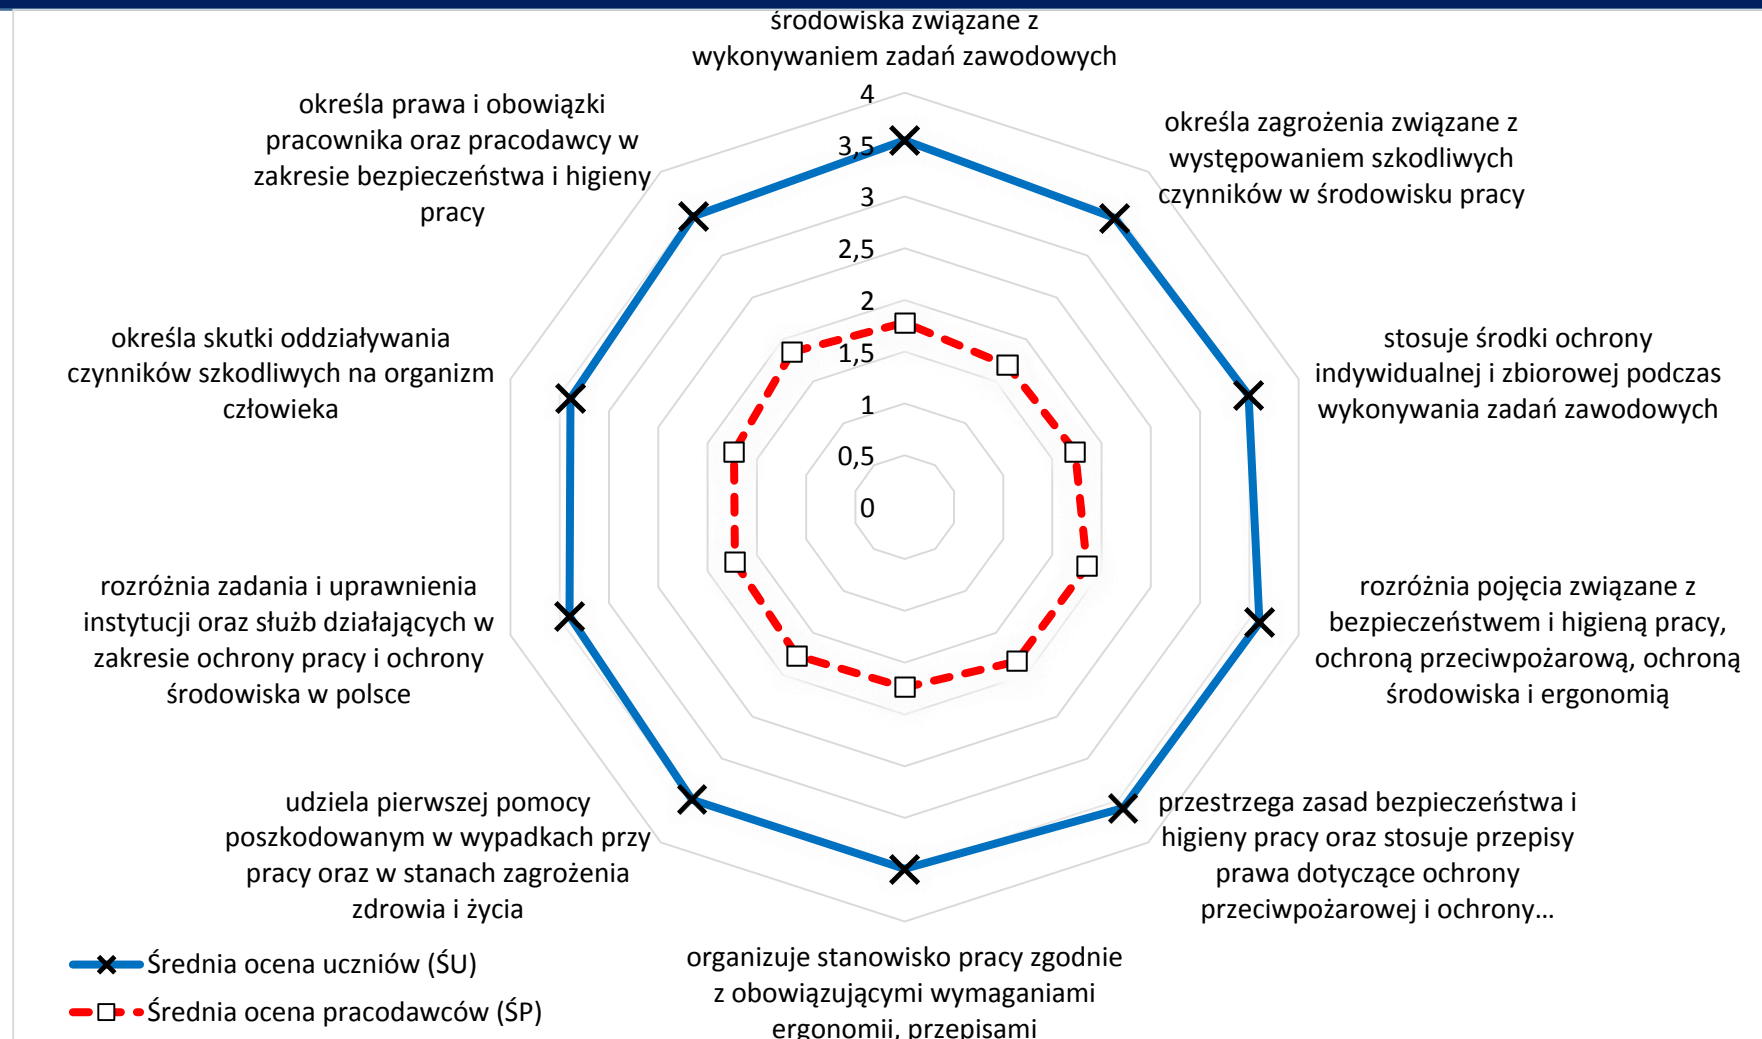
środowiska związane z wykonywaniem zadań zawodowych

4
3,5
3
2,5
2
1,5
1
0,5
0

określa zagrożenia związane z występowaniem szkodliwych czynników w środowisku pracy

stosuje środki ochrony indywidualnej i zbiorowej podczas wykonywania zadań zawodowych

rozróżnia pojęcia związane z bezpieczeństwem i higieną pracy, ochroną przeciwpożarową, ochroną środowiska i ergonomią

przestrzega zasad bezpieczeństwa i higieny pracy oraz stosuje przepisy prawa dotyczące ochrony przeciwpożarowej i ochrony...

organizuje stanowisko pracy zgodnie z obowiązującymi wymaganiami ergonomii, przepisami

udziela pierwszej pomocy poszkodowanym w wypadkach przy pracy oraz w stanach zagrożenia zdrowia i życia

rozróżnia zadania i uprawnienia instytucji oraz służb działających w zakresie ochrony pracy i ochrony środowiska w polsce

określa skutki oddziaływania czynników szkodliwych na organizm człowieka

określa prawa i obowiązki pracownika oraz pracodawcy w zakresie bezpieczeństwa i higieny pracy

Średnia ocena uczniów (ŚU)
Średnia ocena pracodawców (ŚP)